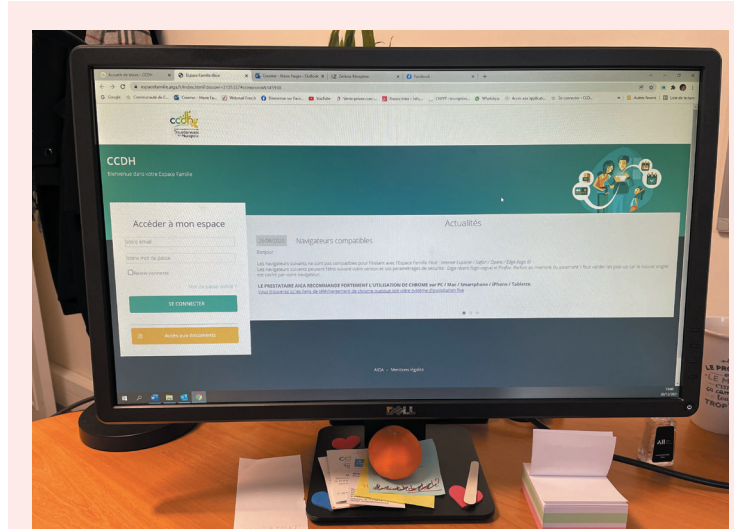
CCDH

Bienvenue dans votre Espace Famille

Accéder à mon espace

Votre email

Votre mot de passe

Rester connecté

Mot de passe oublié ?

SE CONNECTER

Accès aux documents

Actualités

26/08/2020 Navigateurs compatibles

Bonjour

LE PRESTATAIRE AIGA RECOMMANDE FORTEMENT L'UTILISATION DE CHROME sur PC / Mac / Smartphone / iPhone / Tablette.

AIGA - Mentions légales

Espace Famille Aiga

Facebook

DELL